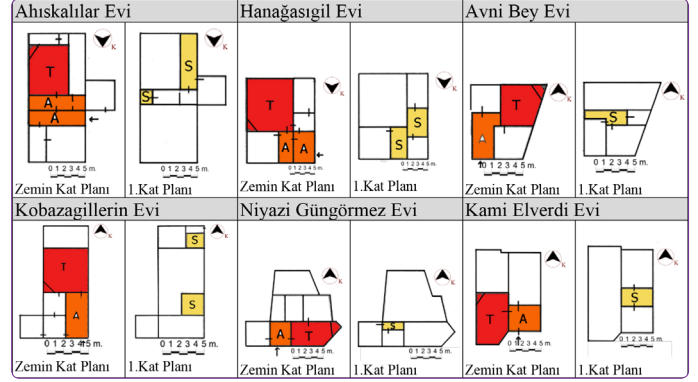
Ahıskalılar Evi

T
A
A
K
0 1 2 3 4 5 m.
Zemin Kat Planı

S
S
K
0 1 2 3 4 5 m.
1.Kat Planı

Hanağasıgil Evi

T
A
A
K
0 1 2 3 4 5 m.
Zemin Kat Planı

S
S
K
0 1 2 3 4 5 m.
1.Kat Planı

Avni Bey Evi

T
A
K
0 1 2 3 4 5 m.
Zemin Kat Planı

S
K
0 1 2 3 4 5 m.
1.Kat Planı

Kobazagillerin Evi

T
A
K
0 1 2 3 4 5 m.
Zemin Kat Planı

S
S
K
0 1 2 3 4 5 m.
1.Kat Planı

Niyazi Güngörmez Evi

A
T
K
0 1 2 3 4 5 m.
Zemin Kat Planı

S
K
0 1 2 3 4 5 m.
1.Kat Planı

Kami Elverdi Evi

T
A
K
0 1 2 3 4 5 m.
Zemin Kat Planı

S
K
0 1 2 3 4 5 m.
1.Kat Planı